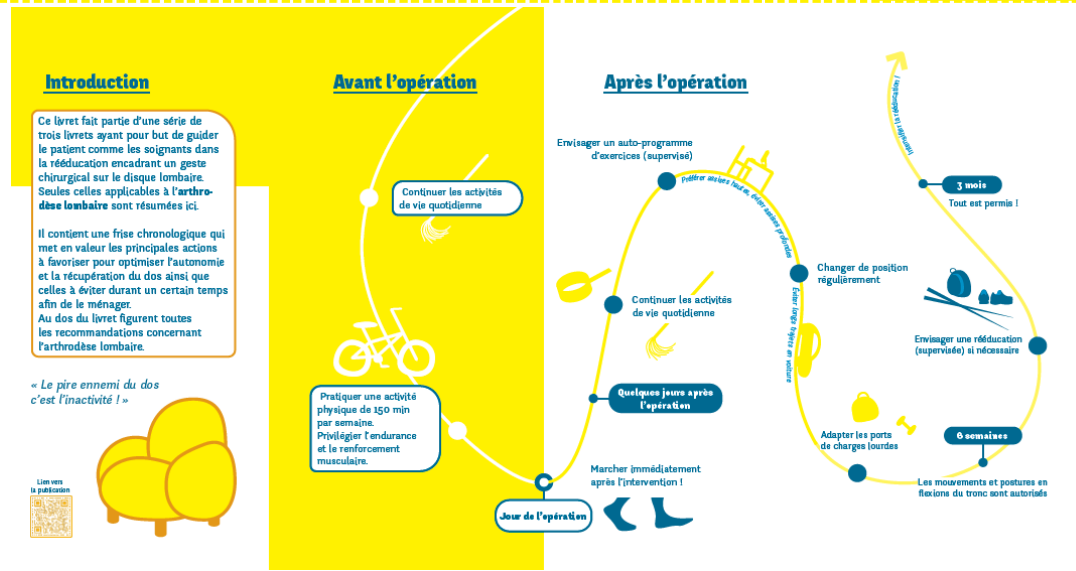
Introduction

Ce livret fait partie d'une série de trois livrets ayant pour but de guider le patient comme les soignants dans la rééducation encadrant un geste chirurgical sur le disque lombaire. Seules celles applicables à l'arthrodèse lombaire sont résumées ici.

Il contient une frise chronologique qui met en valeur les principales actions à favoriser pour optimiser l'autonomie et la récupération du dos ainsi que celles à éviter durant un certain temps afin de le ménager. Au dos du livret figurent toutes les recommandations concernant l'arthrodèse lombaire.

« Le pire ennemi du dos c'est l'inactivité ! »

Lien vers la publication

Avant l'opération

Continuer les activités de vie quotidienne

Pratiquer une activité physique de 150 min par semaine. Privilégier l'endurance et le renforcement musculaire.

Jour de l'opération

Après l'opération

Envisager un auto-programme d'exercices (supervisé)

Préférer assises hautes, éviter assises profondes

Continuer les activités de vie quotidienne

Quelques jours après l'opération

Marcher immédiatement après l'intervention !

Changer de position régulièrement

Eviter longs trajets en voiture

Adapter les ports de charges lourdes

Envisager une rééducation (supervisée) si nécessaire

6 semaines

Les mouvements et postures en flexions du tronc sont autorisés

3 mois

Tout est permis !

Remaquage au quotidien !